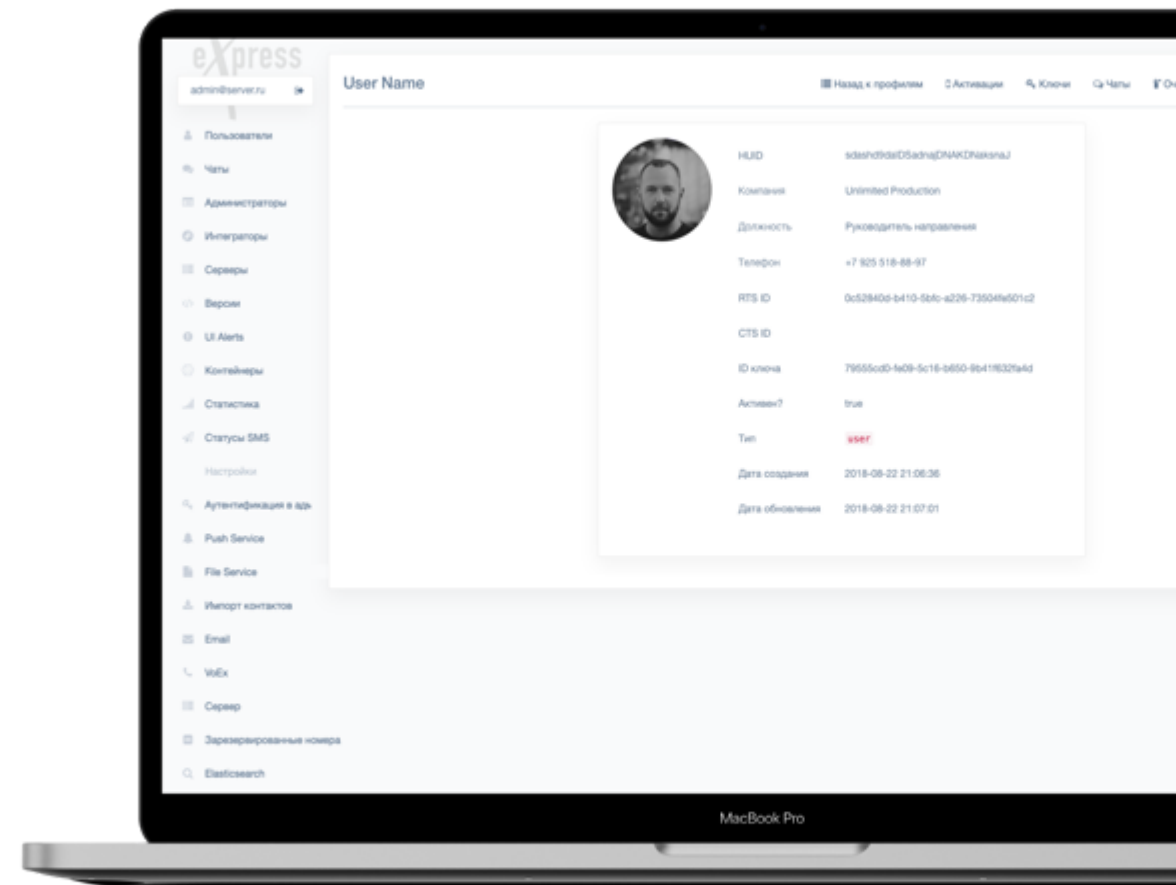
eXpress

admin@server.ru

Пользователи
Чаты
Администраторы
Интеграторы
Серверы
Версии
UI Alerts
Контейнеры
Статистика
Статусы SMS
Настройки
Аутентификация в ад
Push Service
File Service
Импорт контактов
Email
VoEx
Сервер
Зарезервированные номера
Elasticsearch

User Name

Назад к профилям Активации Ключи Чаты Оч

| | |
|---|---|
| HUID | sdashd9dadD5adnajDNAKDNaksnaJ |
| Компания | Unlimited Production |
| Должность | Руководитель направления |
| Телефон | +7 925 518-88-97 |
| RTS ID | 0c52840d-b410-5bfc-a226-73504fa501c2 |
| CTS ID | |
| ID ключа | 79555cd0-fe09-5c16-b650-9b41f632fa4d |
| Активен? | true |
| Тип | user |
| Дата создания | 2018-08-22 21:06:36 |
| Дата обновления | 2018-08-22 21:07:01 |

MacBook Pro